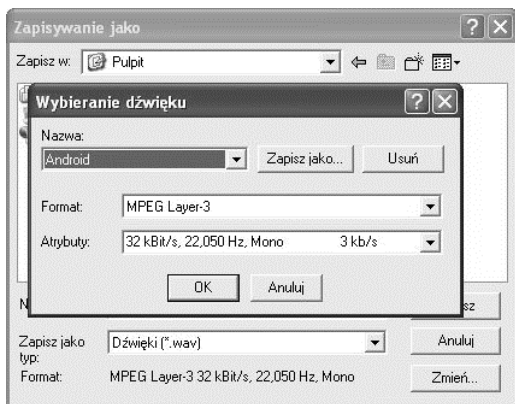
Zapisywanie jako

Zapisz w: Pulpit

Wybieranie dźwięku

Nazwa:

Android

Zapisz jako...

Usuń

Format: MPEG Layer-3

Atrybuty: 32 kBit/s, 22,050 Hz, Mono 3 kb/s

OK

Anuluj

N

sz

Zapisz jako typ: Dźwięki (*.wav)

Anuluj

Format: MPEG Layer-3 32 kBit/s, 22,050 Hz, Mono

Zmień...